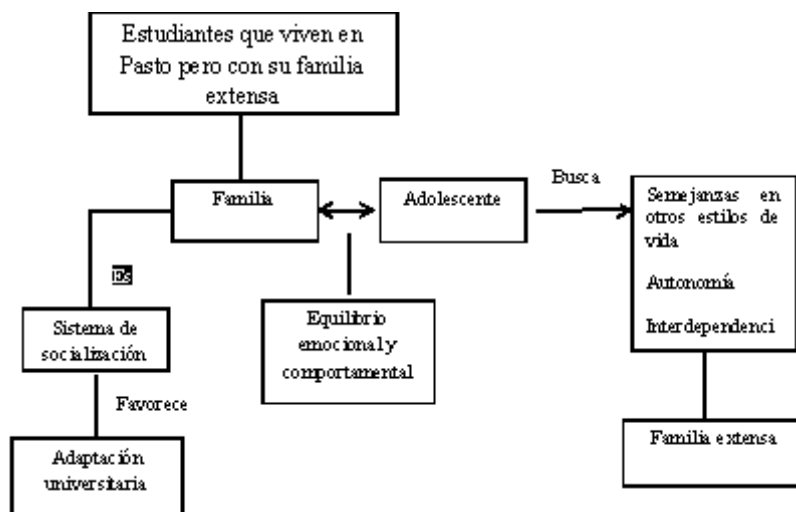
Estudiantes que viven en Pasto pero con su familia extensa

Familia

Adolescente

Busca

Semejanzas en otros estilos de vida

Autonomía

Interdependenci

Es

Sistema de socialización

Equilibrio emocional y comportamental

Favorece

Adaptación universitaria

Familia extensa